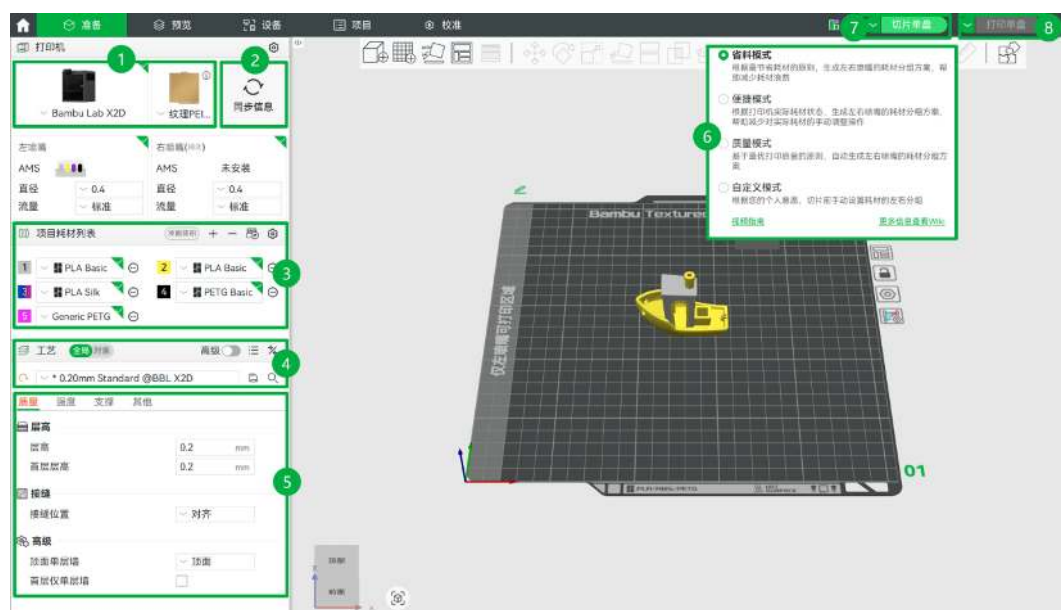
准备 预览 设备 项目 校准

7 切片单盘 打印单盘 8

打印机

1 2

Bambu Lab X2D 纹理PEI... 同步信息

左喷嘴 右喷嘴

AMS AMS 未安装

直径 0.4 直径 0.4

流量 标准 流量 标准

项目耗材列表 + —

1 PLA Basic 2 PLA Basic 3

3 PLA Silk 4 PETG Basic

5 Generic PETG

工艺 全局 对象 高级 4

* 0.20mm Standard @BBL X2D

质量 强度 支撑 其他

层高

层高 0.2 mm

首层层高 0.2 mm

5

接缝

接缝位置 对齐

高级

顶面单层墙 顶面

首层仅单层墙

省料模式

根据最节省耗材的原则，生成左右喷嘴的耗材分组方案，帮助减少耗材浪费

便捷模式

根据打印机实际耗材状态，生成左右喷嘴的耗材分组方案，帮助减少对实际耗材的手动调整操作

6

质量模式

基于最优打印质量的原则，自动生成左右喷嘴的耗材分组方案

自定义模式

根据您的个人意愿，切片前手动设置耗材的左右分组

视频指南 更多信息请查看Wiki

Bambu Textured

仅左喷嘴可打印区域

01